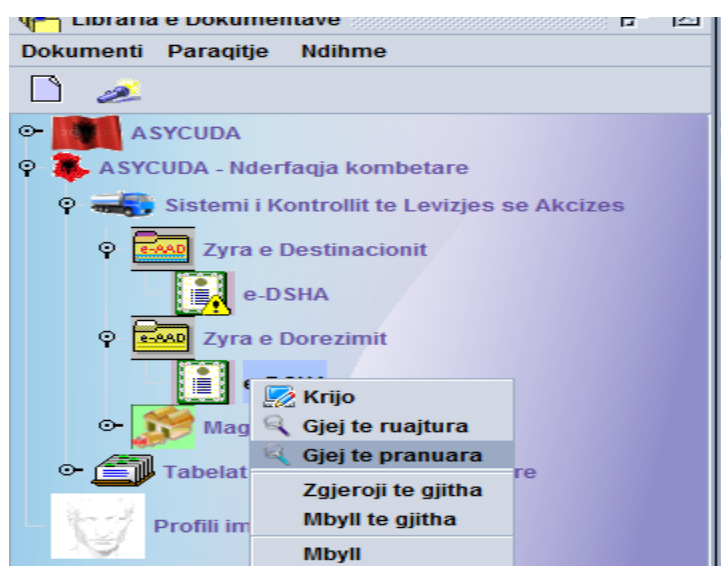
Libraria e Dokumentave

Dokumenti Paraqitje Ndihme

ASYCUDA
ASYCUDA - Nderfaqja kombetare
Sistemi i Kontrollit te Levizjes se Akcizes
e-AAD Zyra e Destinacionit
e-DSHA
e-AAD Zyra e Dorezimit
e-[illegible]
Mag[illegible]
Tabelat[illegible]re
Profili im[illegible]

Krijo
Gjej te ruajtura
Gjej te pranuara
Zgjeroji te gjitha
Mbyll te gjitha
Mbyll